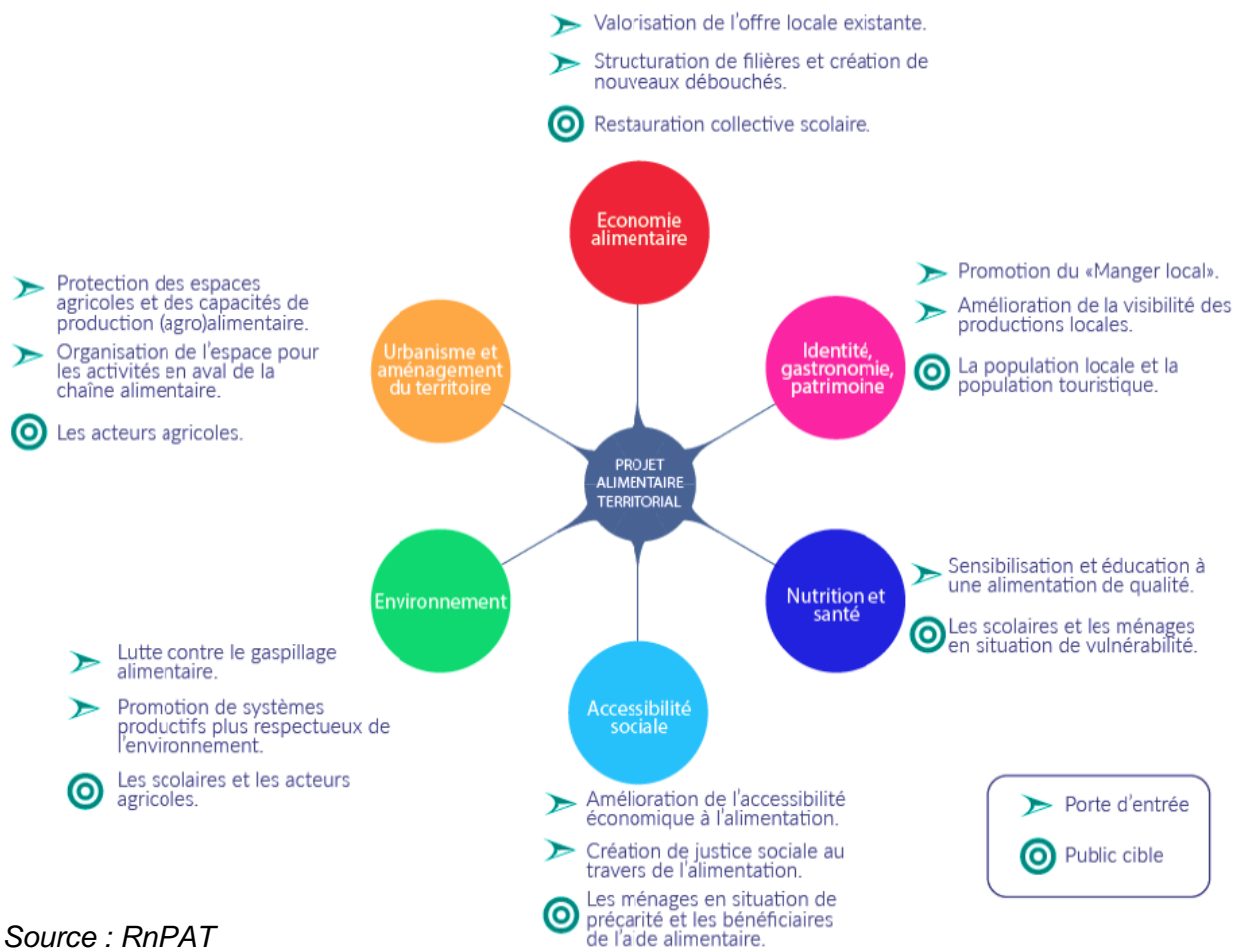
Valorisation de l'offre locale existante.

Structuration de filières et création de nouveaux débouchés.

Restauration collective scolaire.

Economie alimentaire

Protection des espaces agricoles et des capacités de production (agro)alimentaire.

Organisation de l'espace pour les activités en aval de la chaîne alimentaire.

Les acteurs agricoles.

Urbanisme et aménagement du territoire

Promotion du «Manger local».

Amélioration de la visibilité des productions locales.

La population locale et la population touristique.

Identité, gastronomie, patrimoine

PROJET ALIMENTAIRE TERRITORIAL

Environnement

Nutrition et santé

Sensibilisation et éducation à une alimentation de qualité.

Les scolaires et les ménages en situation de vulnérabilité.

Lutte contre le gaspillage alimentaire.

Promotion de systèmes productifs plus respectueux de l'environnement.

Les scolaires et les acteurs agricoles.

Accessibilité sociale

Amélioration de l'accessibilité économique à l'alimentation.

Création de justice sociale au travers de l'alimentation.

Les ménages en situation de précarité et les bénéficiaires de l'aide alimentaire.

Porte d'entrée

Public cible

Source : RnPAT